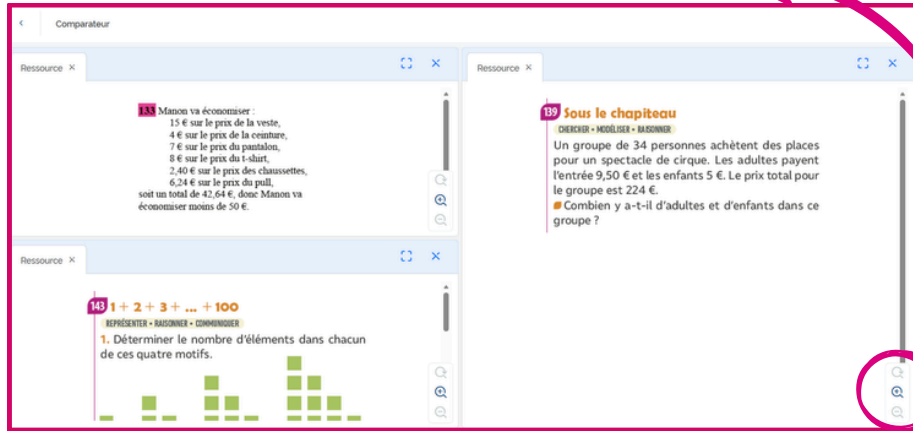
Comparateur

Ressource ×

133 Manon va économiser :
15 € sur le prix de la veste,
4 € sur le prix de la ceinture,
7 € sur le prix du pantalon,
8 € sur le prix du t-shirt,
2,40 € sur le prix des chaussettes,
6,24 € sur le prix du pull,
soit un total de 42,64 €, donc Manon va économiser moins de 50 €.

Ressource ×

143 $1 + 2 + 3 + ... + 100$
REPRÉSENTER • RAISONNER • COMMUNIQUER
1. Déterminer le nombre d'éléments dans chacun de ces quatre motifs.

Ressource ×

139 Sous le chapiteau
CHERCHER • MODÉLISER • RAISONNER
Un groupe de 34 personnes achètent des places pour un spectacle de cirque. Les adultes payent l'entrée 9,50 € et les enfants 5 €. Le prix total pour le groupe est 224 €.
Combien y a-t-il d'adultes et d'enfants dans ce groupe ?